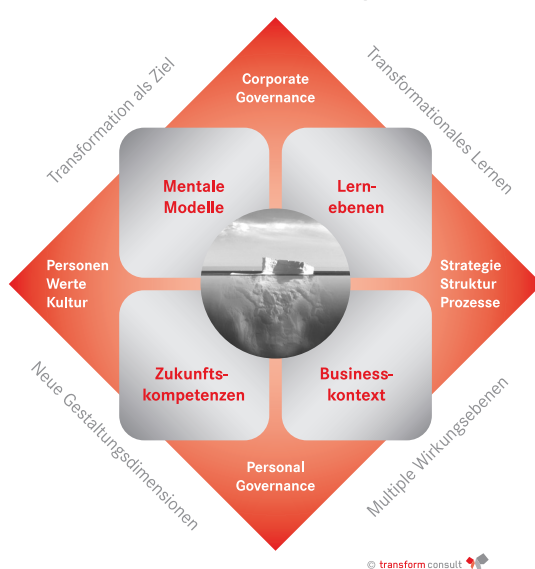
Transformation als Ziel

Transformationales Lernen

Corporate Governance

Mentale Modelle

Lernebenen

Personen Werte Kultur

Strategie Struktur Prozesse

Zukunftskompetenzen

Businesskontext

Personal Governance

Neue Gestaltungsdimensionen

Multiple Wirkungsebenen

© transform consult